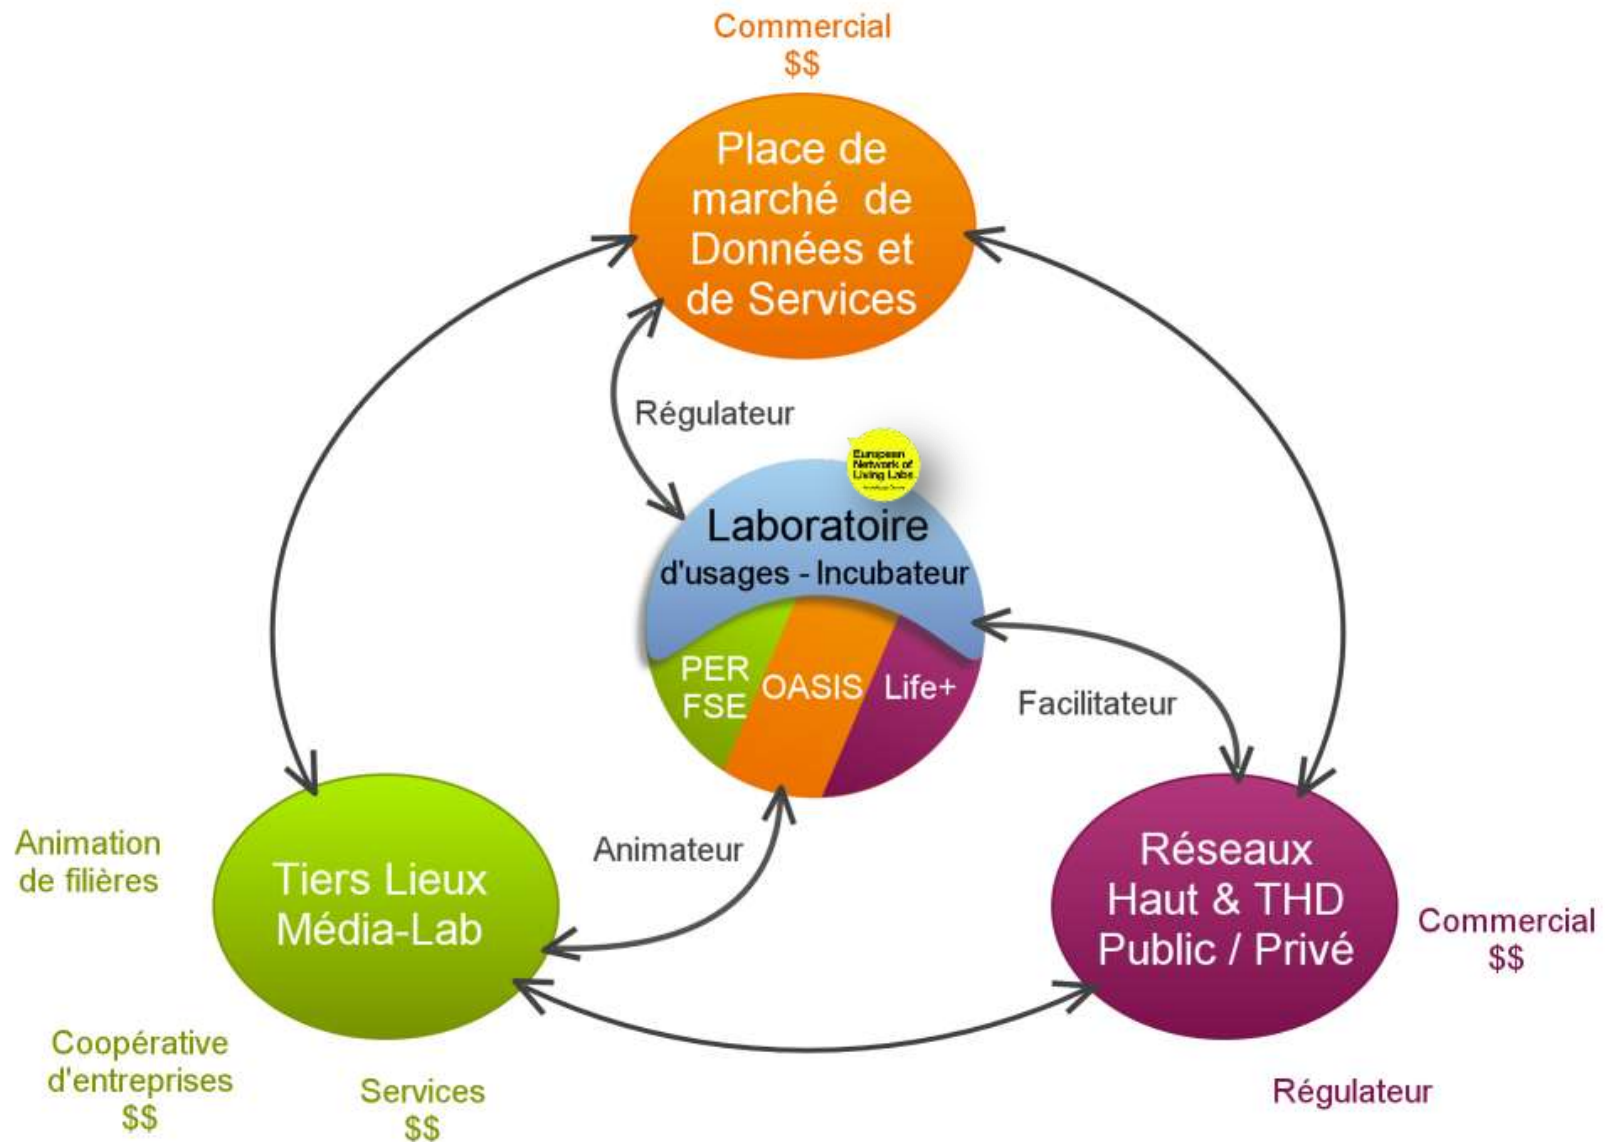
Commercial
$$

Place de marché de Données et de Services

Régulateur

European Network of Living Labs

Laboratoire d'usages - Incubateur

PER FSE

OASIS

Life+

Facilitateur

Animation de filières

Tiers Lieux Média-Lab

Animateur

Réseaux Haut & THD Public / Privé

Commercial
$$

Coopérative d'entreprises
$$

Services
$$

Régulateur